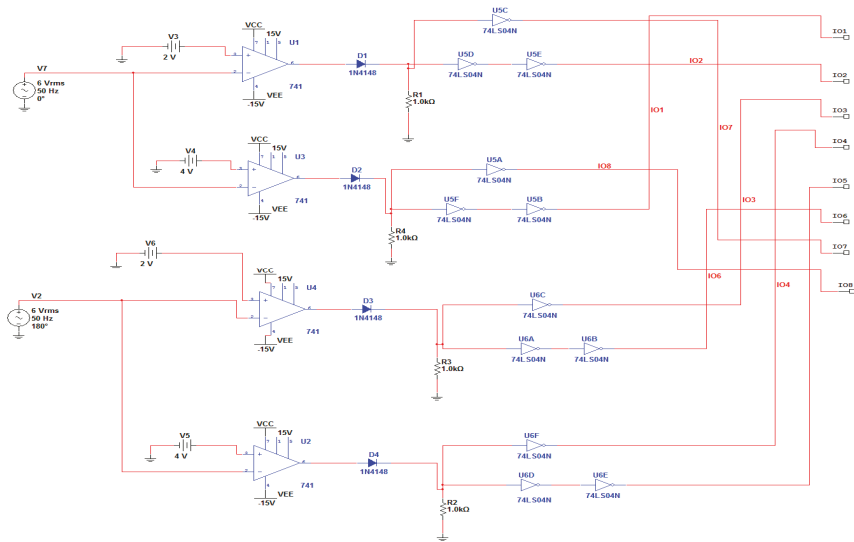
V7
6 Vrms
50 Hz
0°

V3
2 V

VCC
15V
U1
741
VEE
-15V

D1
1N4148

R1
1.0kΩ

U5C
74LS04N
U5D
74LS04N
U5E
74LS04N

IO1
IO2
IO7

V4
4 V

VCC
15V
U3
741
VEE
-15V

D2
1N4148

R4
1.0kΩ

U5A
74LS04N
IO8
U5F
74LS04N
U5B
74LS04N

IO3
IO6
IO4

V6
2 V

V2
6 Vrms
50 Hz
180°

VCC
15V
U4
741
VEE
-15V

D3
1N4148

R3
1.0kΩ

U6C
74LS04N
U6A
74LS04N
U6B
74LS04N

V5
4 V

VCC
15V
U2
741
VEE
-15V

D4
1N4148

R2
1.0kΩ

U6F
74LS04N
U6D
74LS04N
U6E
74LS04N

IO1
IO2
IO3
IO4
IO5
IO6
IO7
IO8